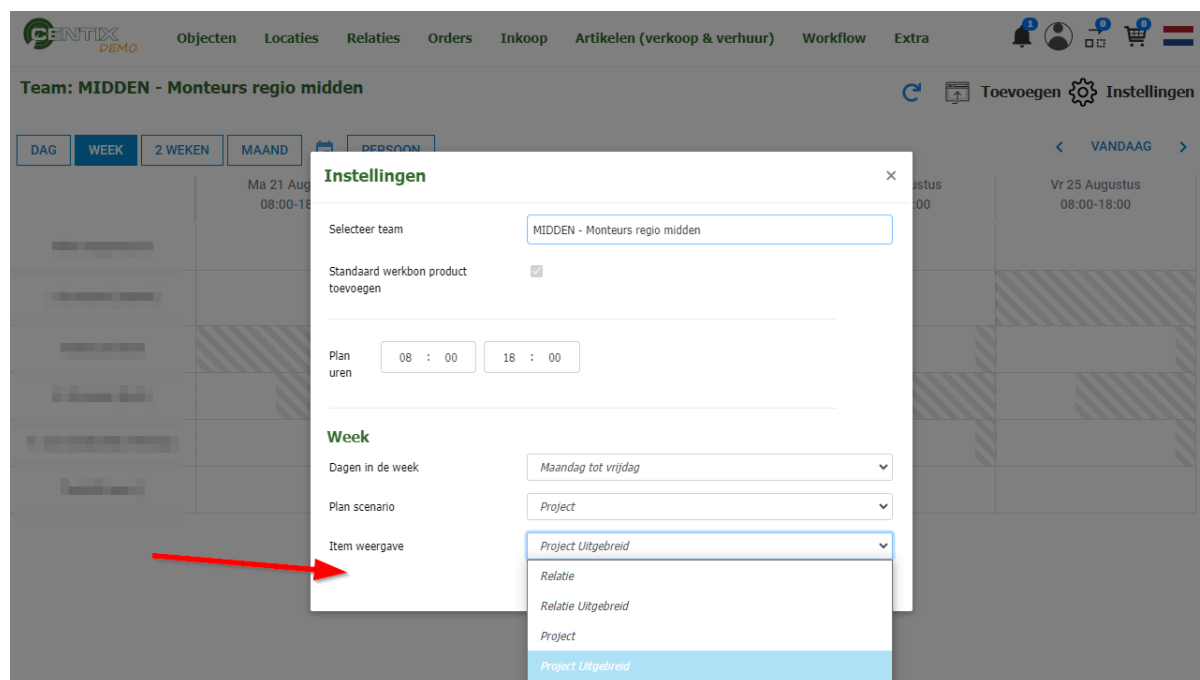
CENTIX DEMO Objecten Locaties Relaties Orders Inkoop Artikelen (verkoop & verhuur) Workflow Extra 1 0 0

Team: MIDDEN - Monteurs regio midden

Toevoegen Instellingen

DAG WEEK 2 WEKEN MAAND PERSOON

VANDAAG

Ma 21 Aug
08:00-18

ustus
:00

Vr 25 Augustus
08:00-18:00

Instellingen ×

Selecteer team MIDDEN - Monteurs regio midden

Standaard werkbon product toevoegen

Plan uren 08 : 00 18 : 00

Week

Dagen in de week Maandag tot vrijdag

Plan scenario Project

Item weergave Project Uitgebreid

Relatie
Relatie Uitgebreid
Project
Project Uitgebreid